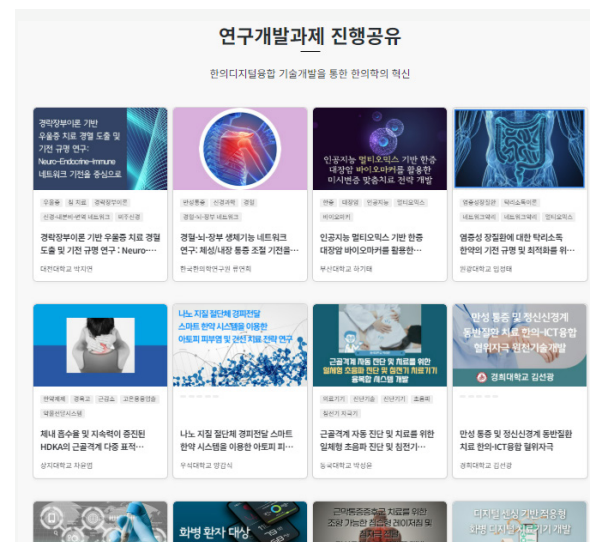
연구개발과제 진행공유

한의디지털융합 기술개발을 통한 한의학의 혁신

경락장부이론 기반 우울증 치료 경혈 도출 및 기전 규명 연구: Neuro-Endocrine-Immune 네트워크 기전을 중심으로

우울증 | 침 치료 | 경락장부이론
신경-내분비-면역 네트워크 | 미주신경

경락장부이론 기반 우울증 치료 경혈 도출 및 기전 규명 연구 : Neuro…

대전대학교 박지연

반성통증 | 신경과학 | 경혈
경혈-뇌-장부 네트워크

경혈-뇌-장부 생체기능 네트워크 연구: 체성/내장 통증 조절 기전을…

한국한의학연구원 류연희

인공지능 멀티오믹스 기반 한증 대장암 바이오마커를 활용한 미시변증 맞춤치료 전략 개발

한증 | 대장암 | 인공지능 | 멀티오믹스
바이오마커

인공지능 멀티오믹스 기반 한증 대장암 바이오마커를 활용한…

부산대학교 하기태

염증성 장질환 | 탁리소독
네트워크약리 | 네트워크파마 | 멀티오믹스

염증성 장질환에 대한 탁리소독 한약의 기전 규명 및 최적화를 위…

원광대학교 임정태

만성통증 | 경혈학 | 근골요 | 고온동물연구
약물반응지표

채내 좀수을 및 지속력이 증진된 HDKA의 근골격계 다중 표적…

상지대학교 차윤엽

나노 지질 절단체 경피전달 스마트 한약 시스템을 이용한 아토피 피부염 및 건선 치료 기전 연구

나노 지질 절단체 경피전달 스마트 한약 시스템을 이용한 아토피 피…

우석대학교 양갑식

근골격계 자동 진단 및 치료를 위한 일체형 초음파 진단 및 침전기 자동기기 융복합 헤스템 개발

의료기기 | 진단기기 | 진단기기 | 초음파
침전기 자극기

근골격계 자동 진단 및 치료를 위한 일체형 초음파 진단 및 침전기…

동국대학교 박성은

만성 통증 및 정신신경계 동반질환 치료 한의-ICT융합 혈위자극 임상기술개발

경희대학교 김선광

만성 통증 및 정신신경계 동반질환 치료 한의-ICT융합 혈위자극

경희대학교 김선광

화병 환자 대상

근골격통증 치료를 위한 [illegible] 레이저침 및 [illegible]

디지털 센싱 기반 척추용형 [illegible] 개발